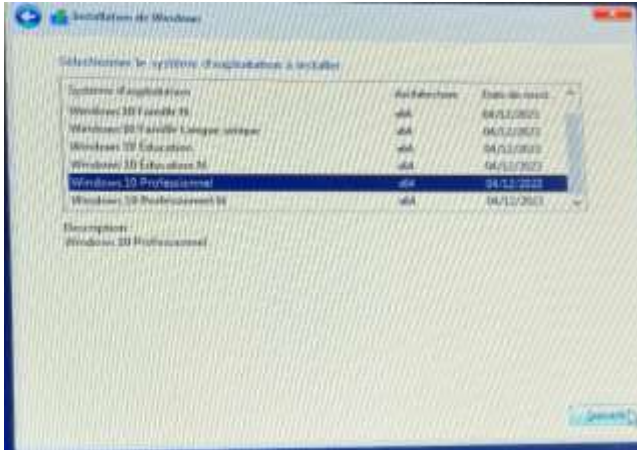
Installation de Windows

Sélectionnez le système d'exploitation à installer

| Système d'exploitation | Architecture | Date de modi... |
|---|---|---|
| Windows 10 Famille N | x64 | 04/12/2023 |
| Windows 10 Famille Langue unique | x64 | 04/12/2023 |
| Windows 10 Éducation | x64 | 04/12/2023 |
| Windows 10 Éducation N | x64 | 04/12/2023 |
| Windows 10 Professionnel | x64 | 04/12/2023 |
| Windows 10 Professionnel N | x64 | 04/12/2023 |

Description :
Windows 10 Professionnel

Suivant